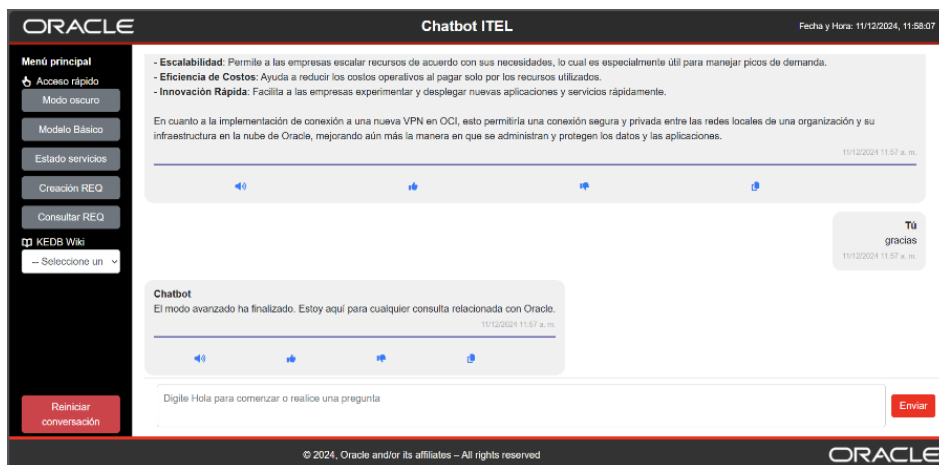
ORACLE

Chatbot ITEL

Fecha y Hora: 11/12/2024, 11:58:07

Menú principal
Acceso rápido
Modo oscuro
Modelo Básico
Estado servicios
Creación REQ
Consultar REQ
KEDB Wiki
-- Seleccione un

Reiniciar conversación

- **Escalabilidad**: Permite a las empresas escalar recursos de acuerdo con sus necesidades, lo cual es especialmente útil para manejar picos de demanda.
- **Eficiencia de Costos**: Ayuda a reducir los costos operativos al pagar solo por los recursos utilizados.
- **Innovación Rápida**: Facilita a las empresas experimentar y desplegar nuevas aplicaciones y servicios rápidamente.

En cuanto a la implementación de conexión a una nueva VPN en OCI, esto permitiría una conexión segura y privada entre las redes locales de una organización y su infraestructura en la nube de Oracle, mejorando aún más la manera en que se administran y protegen los datos y las aplicaciones.

11/12/2024 11:57 a. m.

Tú
gracias
11/12/2024 11:57 a. m.

Chatbot
El modo avanzado ha finalizado. Estoy aquí para cualquier consulta relacionada con Oracle.
11/12/2024 11:57 a. m.

Digite Hola para comenzar o realice una pregunta

Enviar

© 2024, Oracle and/or its affiliates – All rights reserved

ORACLE